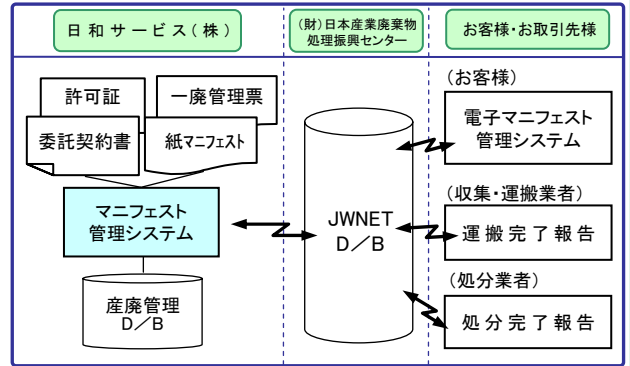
日和サービス(株)

(財)日本産業廃棄物処理振興センター

お客様・お取引先様

許可証

一廃管理票

委託契約書

紙マニフェスト

マニフェスト管理システム

産廃管理D/B

JWNET D/B

(お客様)

電子マニフェスト管理システム

(収集・運搬業者)

運搬完了報告

(処分業者)

処分完了報告